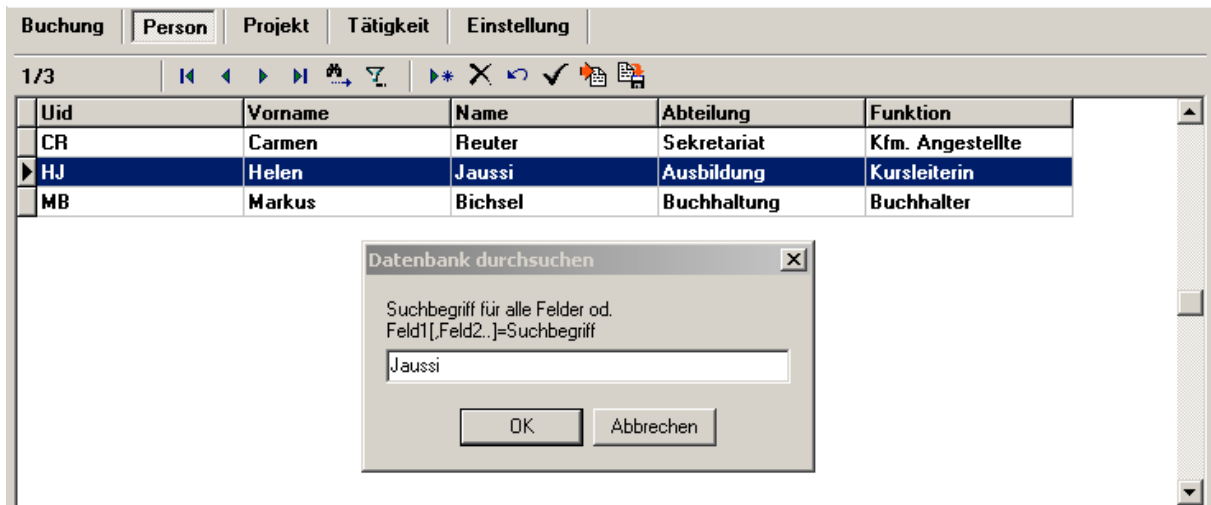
Buchung | Person | Projekt | Tätigkeit | Einstellung

1/3

| Uid | Vorname | Name | Abteilung | Funktion |
|---|---|---|---|---|
| CR | Carmen | Reuter | Sekretariat | Kfm. Angestellte |
| HJ | Helen | Jaussi | Ausbildung | Kursleiterin |
| MB | Markus | Bichsel | Buchhaltung | Buchhalter |

Datenbank durchsuchen

Suchbegriff für alle Felder od.
Feld1[,Feld2..]=Suchbegriff

Jaussi

OK   Abbrechen